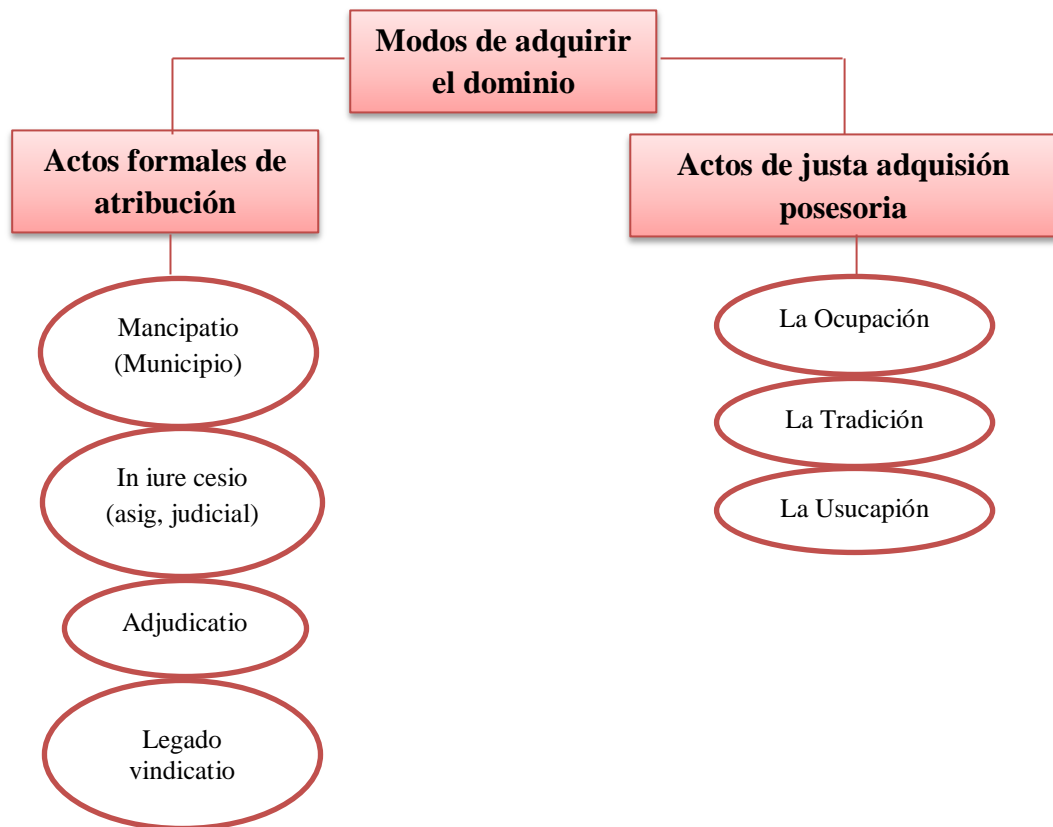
Modos de adquirir el dominio

Actos formales de atribución

Actos de justa adquisión posesoria

Mancipatio (Municipio)

In iure cesio (asig, judicial)

Adjudicatio

Legado vindicatio

La Ocupación

La Tradición

La Usucapión